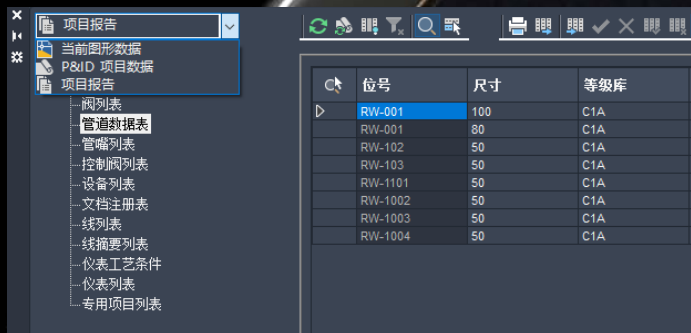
项目报告

当前图形数据
P&ID 项目数据
项目报告

阀列表
管道数据表
管嘴列表
控制阀列表
设备列表
文档注册表
线列表
线摘要列表
仪表工艺条件
仪表列表
专用项目列表

| | 位号 | 尺寸 | 等级库 |
|---|---|---|---|
| ▷ | RW-001 | 100 | C1A |
| | RW-001 | 80 | C1A |
| | RW-102 | 50 | C1A |
| | RW-103 | 50 | C1A |
| | RW-1101 | 50 | C1A |
| | RW-1002 | 50 | C1A |
| | RW-1003 | 50 | C1A |
| | RW-1004 | 50 | C1A |